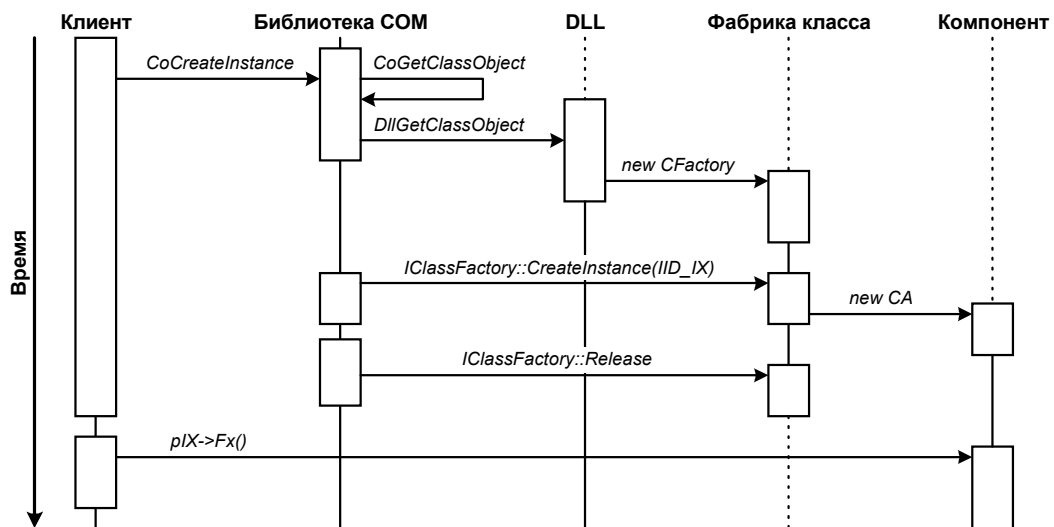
Клиент
Библиотека COM
DLL
Фабрика класса
Компонент

Время

CoCreateInstance
CoGetClassObject
DllGetClassObject
new CFactory
IClassFactory::CreateInstance(IID_IX)
new CA
IClassFactory::Release
pIX->Fx()